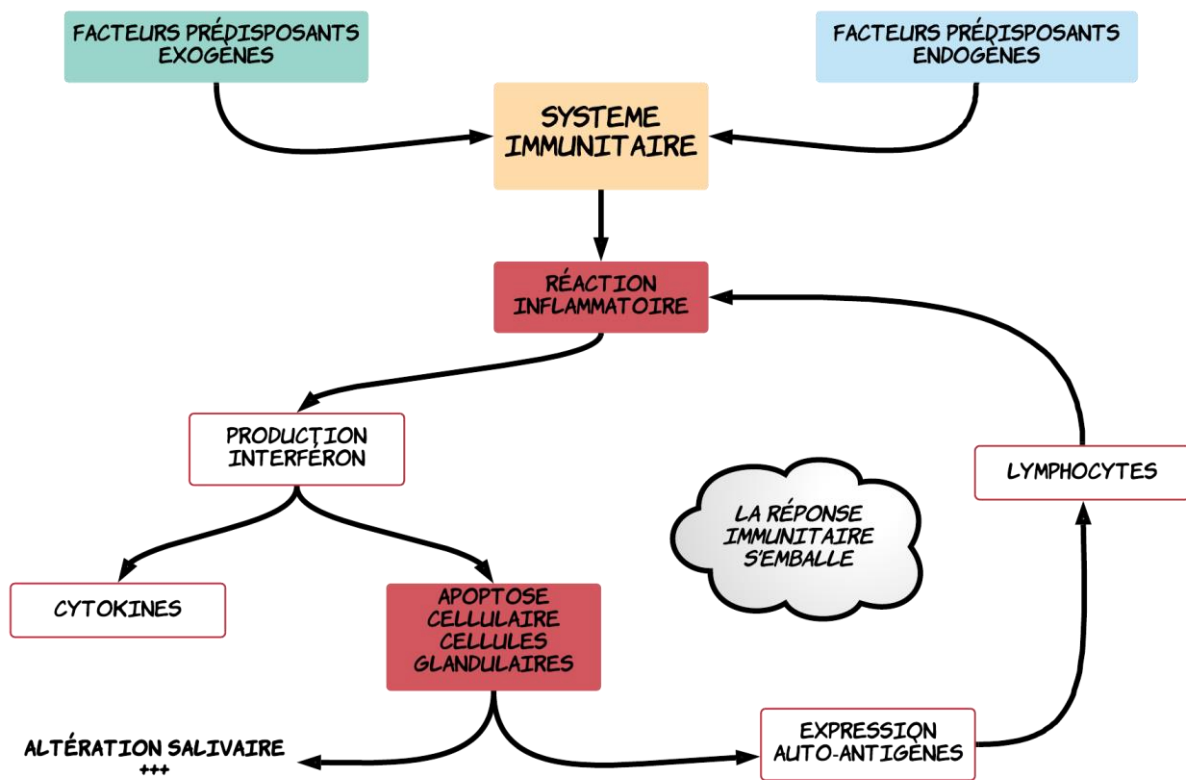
FACTEURS PRÉDISPOSANTS EXOGÈNES

FACTEURS PRÉDISPOSANTS ENDOGÈNES

SYSTEME IMMUNITAIRE

RÉACTION INFLAMMATOIRE

PRODUCTION INTERFÉRON

LYMPHOCYTES

LA RÉPONSE IMMUNITAIRE S'EMBALLE

CYTOKINES

APOPTOSE CELLULAIRE CELLULES GLANDULAIRES

ALTÉRATION SALIVAIRE +++

EXPRESSION AUTO-ANTIGÈNES